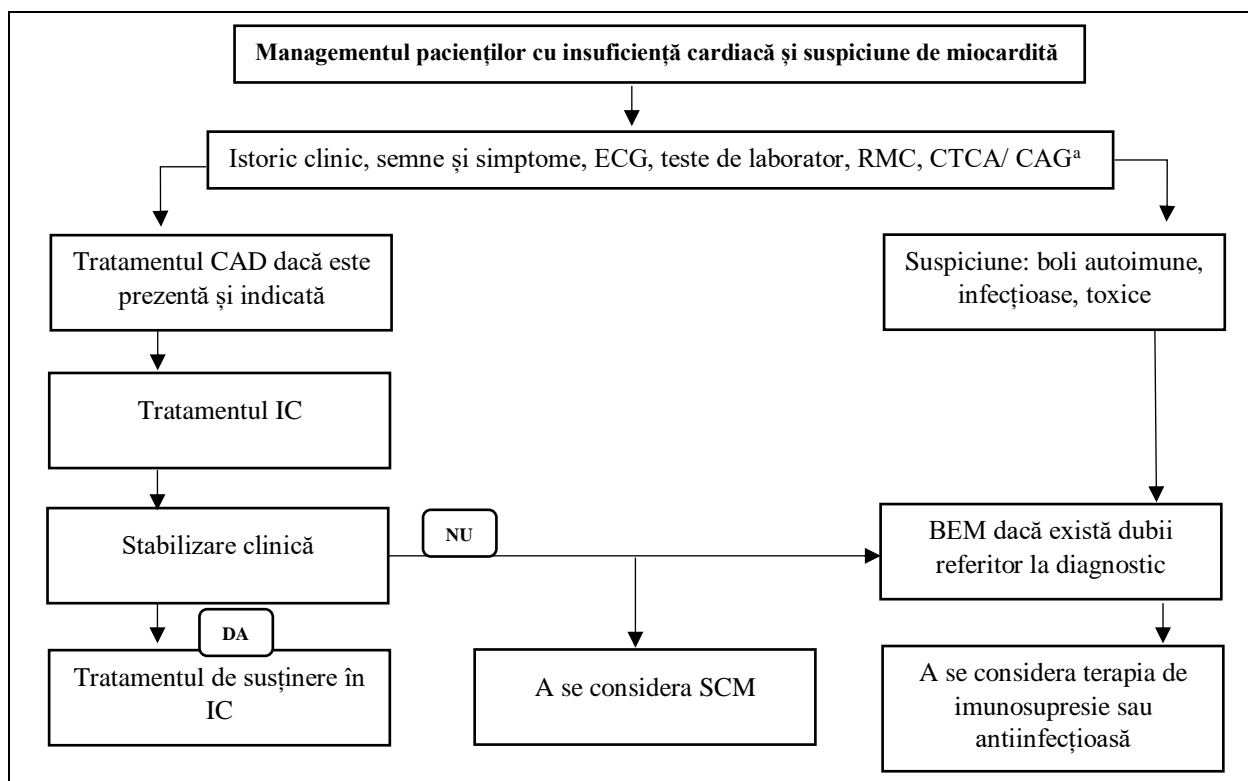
**Managementul pacienților cu insuficiență cardiacă și suspiciune de miocardită**

Istoric clinic, semne și simptome, ECG, teste de laborator, RMC, CTCA/ CAG$^{a}$

Tratamentul CAD dacă este prezentă și indicată

Suspiciune: boli autoimune, infecțioase, toxice

Tratamentul IC

Stabilizare clinică

NU

BEM dacă există dubii referitor la diagnostic

DA

Tratamentul de susținere în IC

A se considera SCM

A se considera terapia de imunosupresie sau antiinfecțioasă